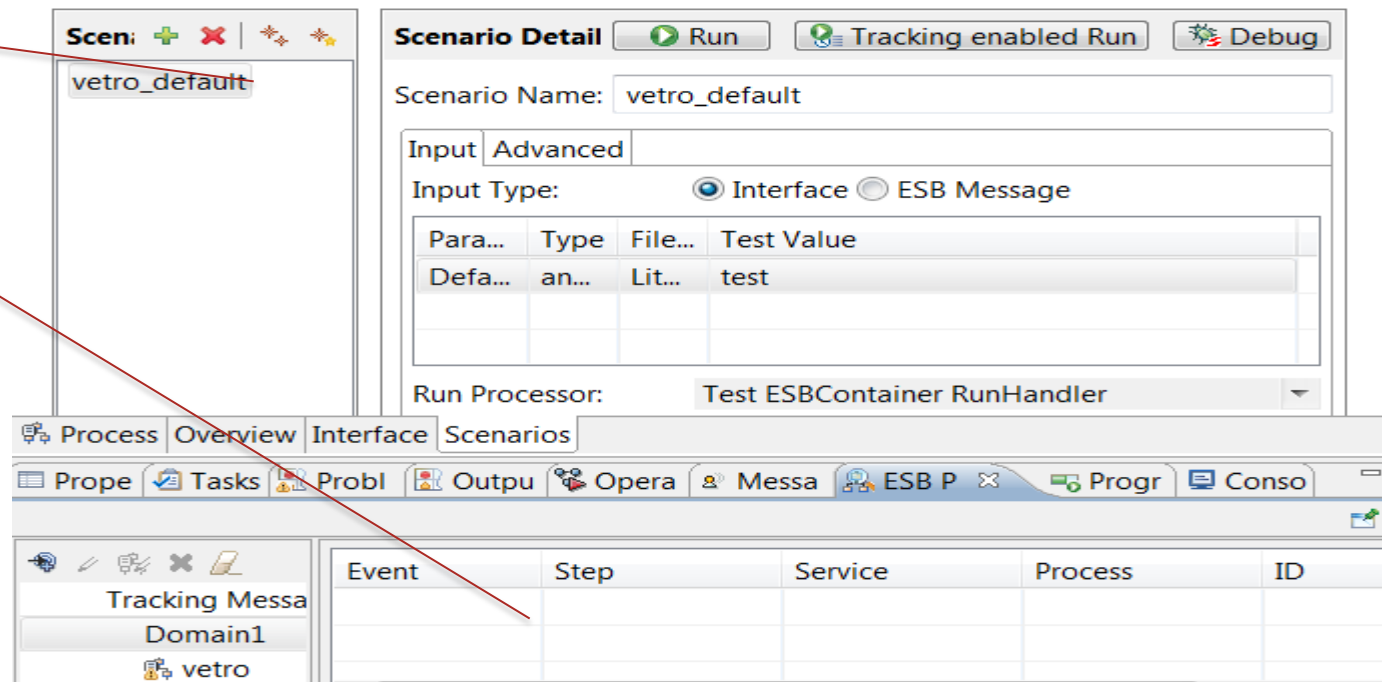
Scen

vetro_default

Scenario Detail Run Tracking enabled Run Debug

Scenario Name: vetro_default

Input Advanced

Input Type: Interface ESB Message

| Para... | Type | File... | Test Value |
|---|---|---|---|
| Defa... | an... | Lit... | test |
| | | | |
| | | | |

Run Processor: Test ESBContainer RunHandler

Process Overview Interface Scenarios

Prope Tasks Probl Outpu Opera Messa ESB P Progr Conso

Tracking Messa

Domain1

vetro

| Event | Step | Service | Process | ID |
|---|---|---|---|---|
| | | | | |
| | | | | |